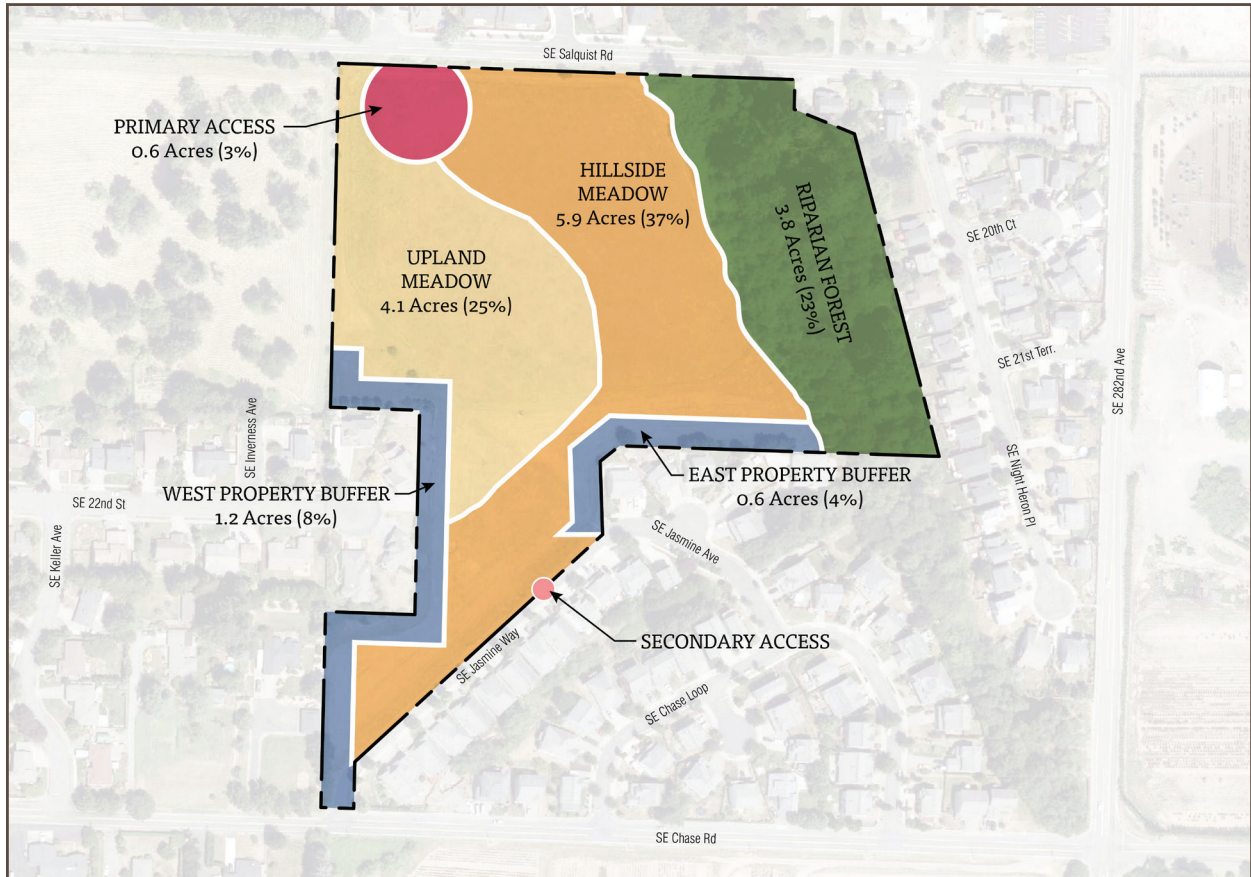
SE Salquist Rd

PRIMARY ACCESS
0.6 Acres (3%)

HILLSIDE MEADOW
5.9 Acres (37%)

RIPARIAN FOREST
3.8 Acres (23%)

UPLAND MEADOW
4.1 Acres (25%)

SE 20th Ct

SE 21st Terr.

SE 282nd Ave

SE Inverness Ave

SE Night Heron Pl

SE 22nd St

WEST PROPERTY BUFFER
1.2 Acres (8%)

EAST PROPERTY BUFFER
0.6 Acres (4%)

SE Keller Ave

SE Jasmine Ave

SECONDARY ACCESS

SE Jasmine Way

SE Chase Loop

SE Chase Rd